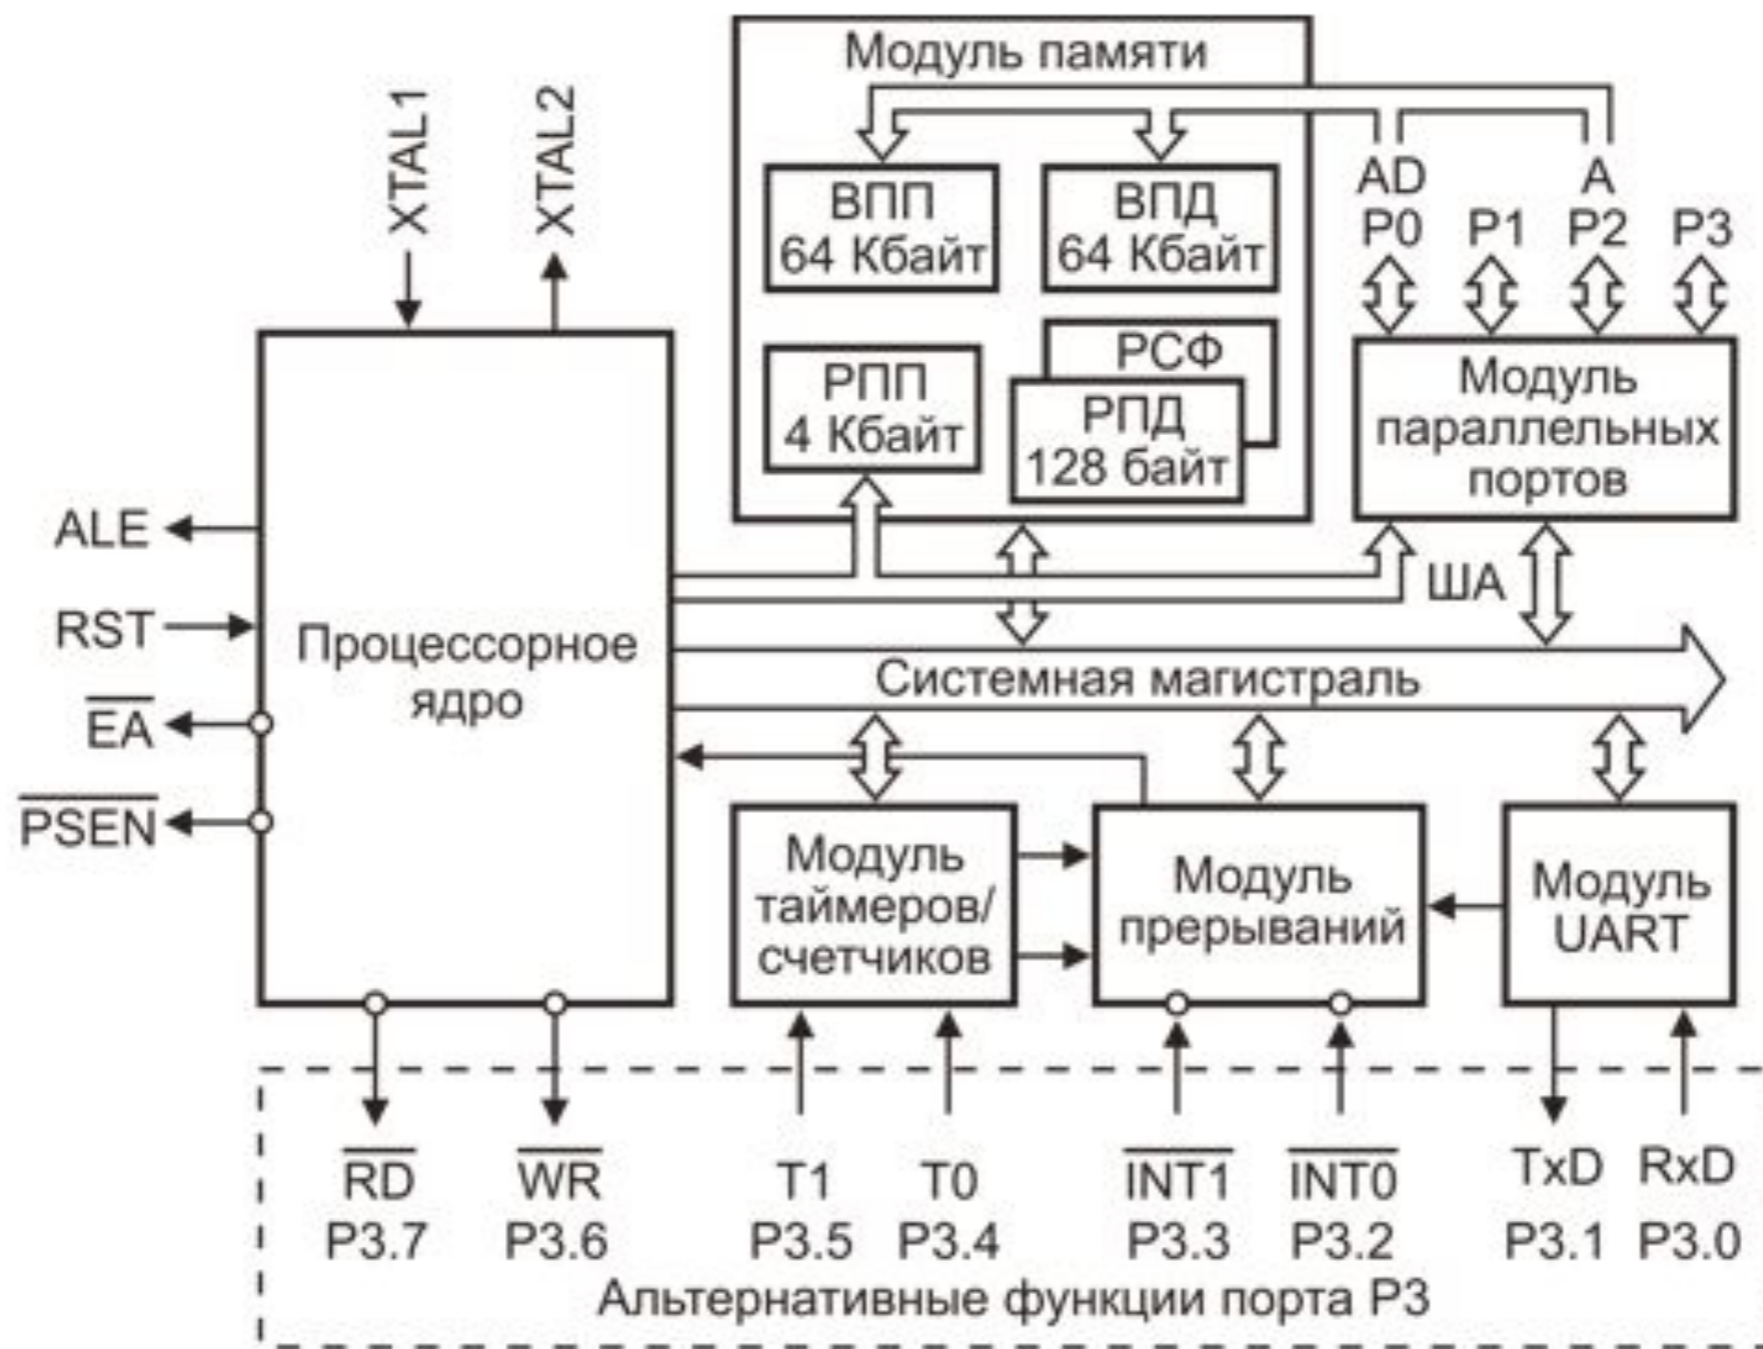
Модуль памяти

ВПП 64 Кбайт

ВПД 64 Кбайт

РПП 4 Кбайт

РСФ

РПД 128 байт

XTAL1

XTAL2

AD P0

P1

A P2

P3

Модуль параллельных портов

ALE

RST

$\overline{EA}$

$\overline{PSEN}$

Процессорное ядро

ША

Системная магистраль

Модуль таймеров/ счетчиков

Модуль прерываний

Модуль UART

$\overline{RD}$ P3.7

$\overline{WR}$ P3.6

T1 P3.5

T0 P3.4

$\overline{INT1}$ P3.3

$\overline{INT0}$ P3.2

TxD P3.1

RxD P3.0

Альтернативные функции порта P3